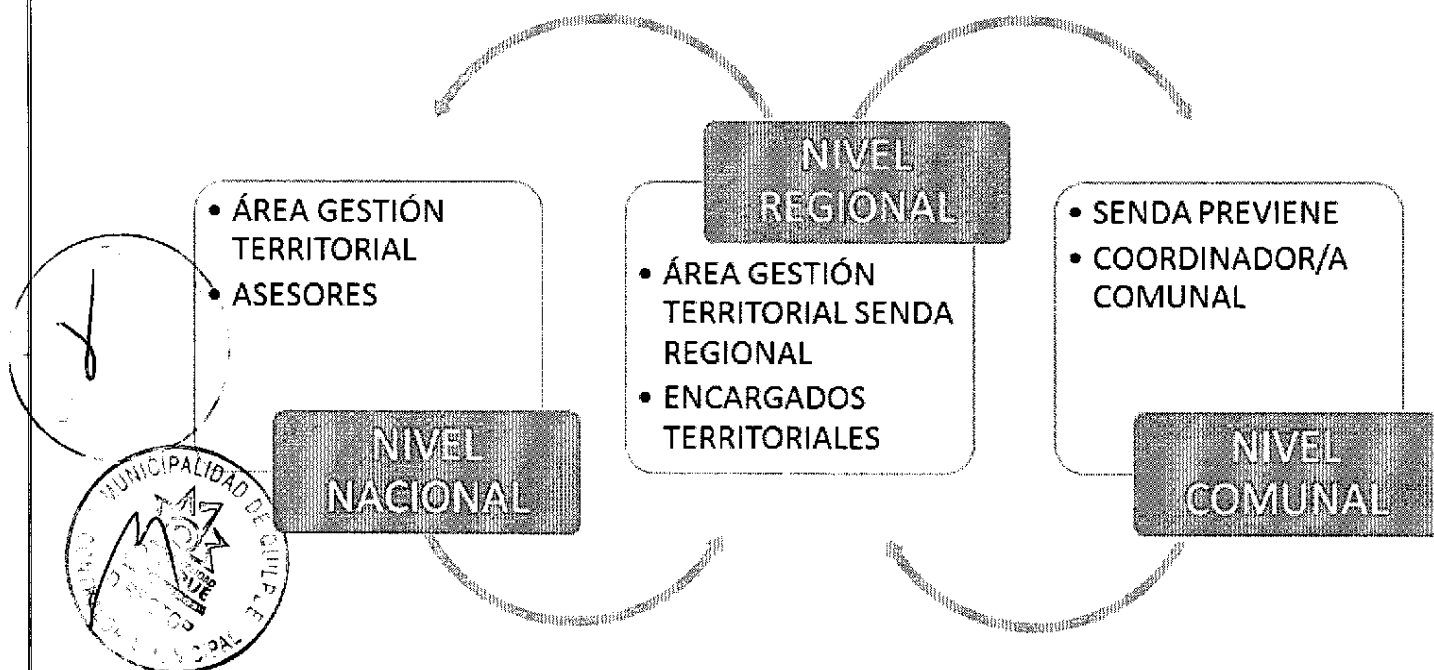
NIVEL REGIONAL

• ÁREA GESTIÓN TERRITORIAL
• ASESORES

NIVEL NACIONAL

• ÁREA GESTIÓN TERRITORIAL SENDA REGIONAL
• ENCARGADOS TERRITORIALES

• SENDA PREVIENE
• COORDINADOR/A COMUNAL

NIVEL COMUNAL

MUNICIPALIDAD DE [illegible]
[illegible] CIPAL